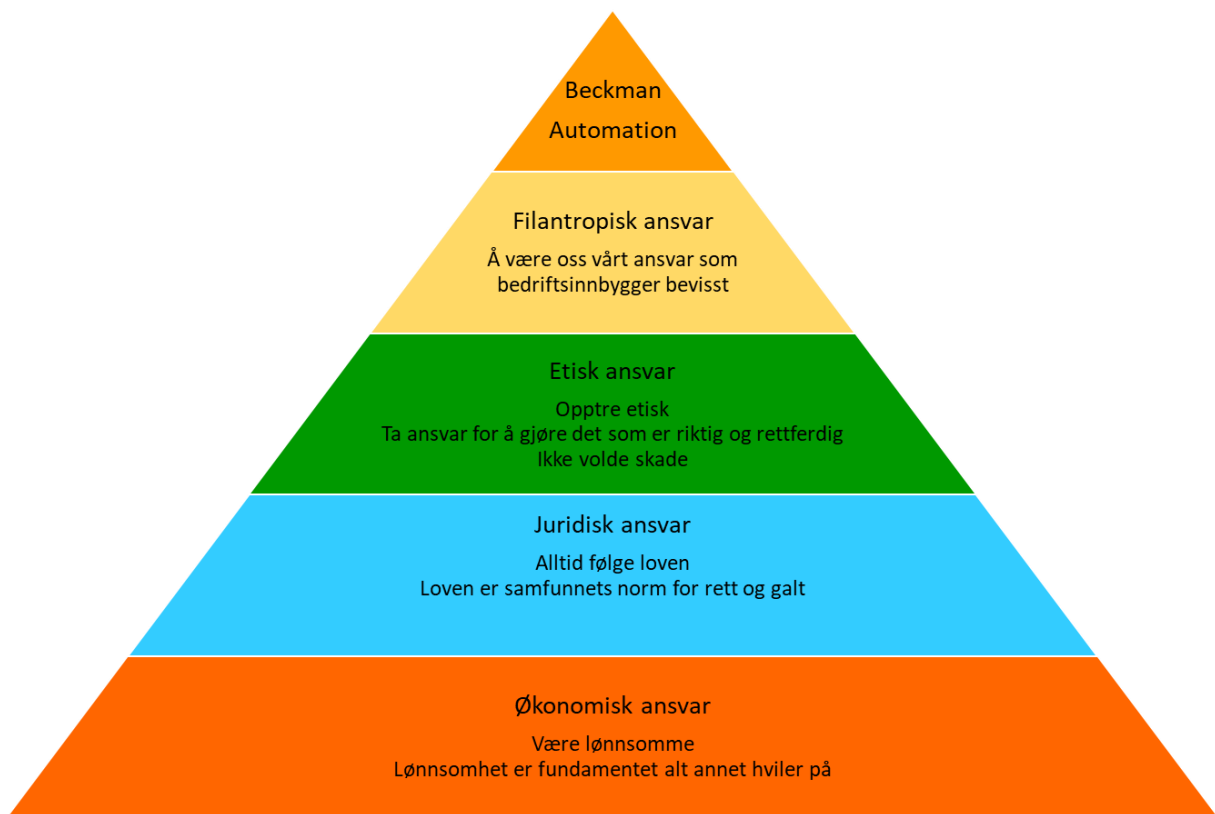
Beckman Automation

Filantropisk ansvar

Å være oss vårt ansvar som bedriftsinnbygger bevisst

Etisk ansvar

Opptre etisk
Ta ansvar for å gjøre det som er riktig og rettferdig
Ikke volde skade

Juridisk ansvar

Alltid følge loven
Loven er samfunnets norm for rett og galt

Økonomisk ansvar

Være lønnsomme
Lønnsomhet er fundamentet alt annet hviler på